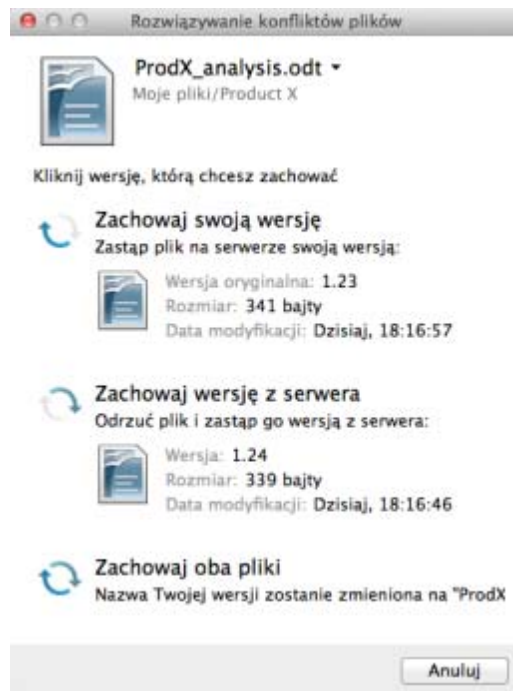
Rozwiązywanie konfliktów plików

ProdX_analysis.odt ▾
Moje pliki/Product X

Kliknij wersję, którą chcesz zachować

Zachowaj swoją wersję
Zastąp plik na serwerze swoją wersją:

Wersja oryginalna: 1.23
Rozmiar: 341 bajty
Data modyfikacji: Dzisiaj, 18:16:57

Zachowaj wersję z serwera
Odrzuć plik i zastąp go wersją z serwera:

Wersja: 1.24
Rozmiar: 339 bajty
Data modyfikacji: Dzisiaj, 18:16:46

Zachowaj oba pliki
Nazwa Twojej wersji zostanie zmieniona na "ProdX

Anuluj